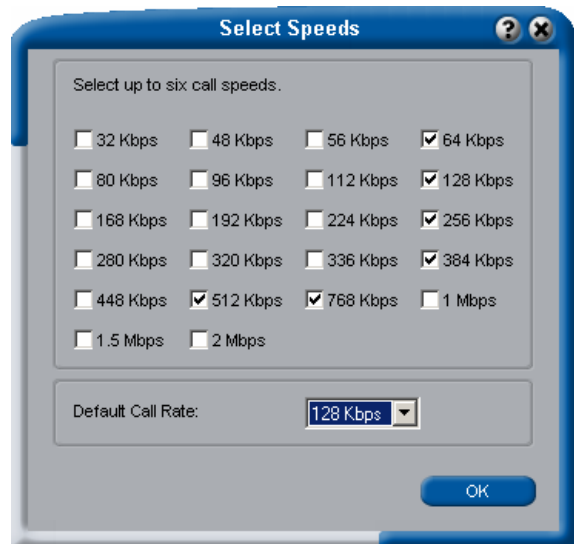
Select Speeds

Select up to six call speeds.

| | | | |
|---|---|---|---|
| ☐ 32 Kbps | ☐ 48 Kbps | ☐ 56 Kbps | ☑ 64 Kbps |
| ☐ 80 Kbps | ☐ 96 Kbps | ☐ 112 Kbps | ☑ 128 Kbps |
| ☐ 168 Kbps | ☐ 192 Kbps | ☐ 224 Kbps | ☑ 256 Kbps |
| ☐ 280 Kbps | ☐ 320 Kbps | ☐ 336 Kbps | ☑ 384 Kbps |
| ☐ 448 Kbps | ☑ 512 Kbps | ☑ 768 Kbps | ☐ 1 Mbps |
| ☐ 1.5 Mbps | ☐ 2 Mbps | | |

Default Call Rate: 128 Kbps

OK